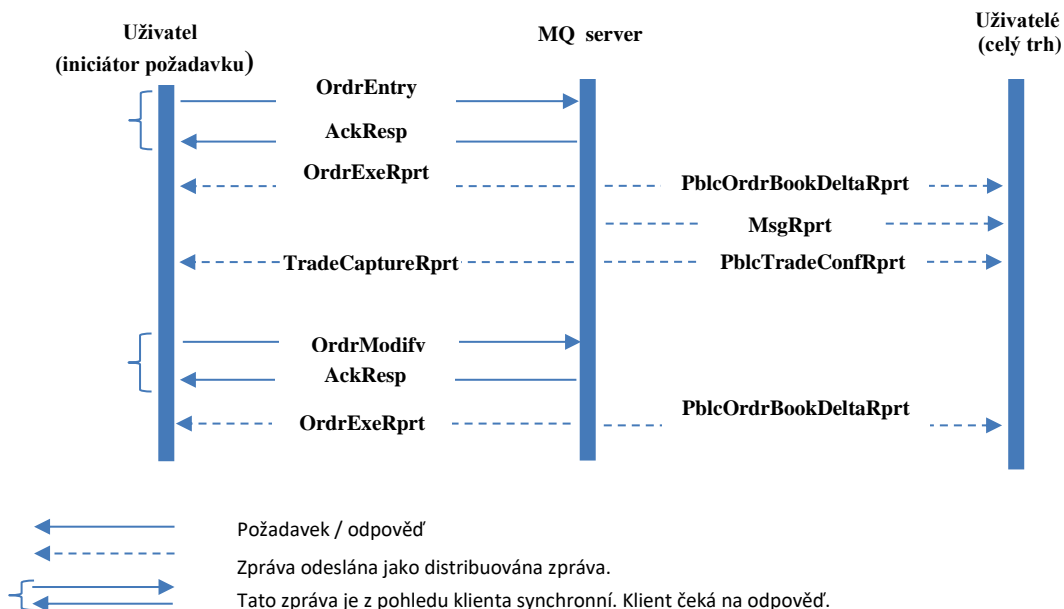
Uživatel
(iniciátor požadavku)

MQ server

Uživatelé
(celý trh)

OrdrEntry

AckResp

OrdrExeRprt

PblcOrdrBookDeltaRprt

MsgRprt

TradeCaptureRprt

PblcTradeConfRprt

OrdrModifv

AckResp

OrdrExeRprt

PblcOrdrBookDeltaRprt

Požadavek / odpověď

Zpráva odeslána jako distribuována zpráva.

Tato zpráva je z pohledu klienta synchronní. Klient čeká na odpověď.